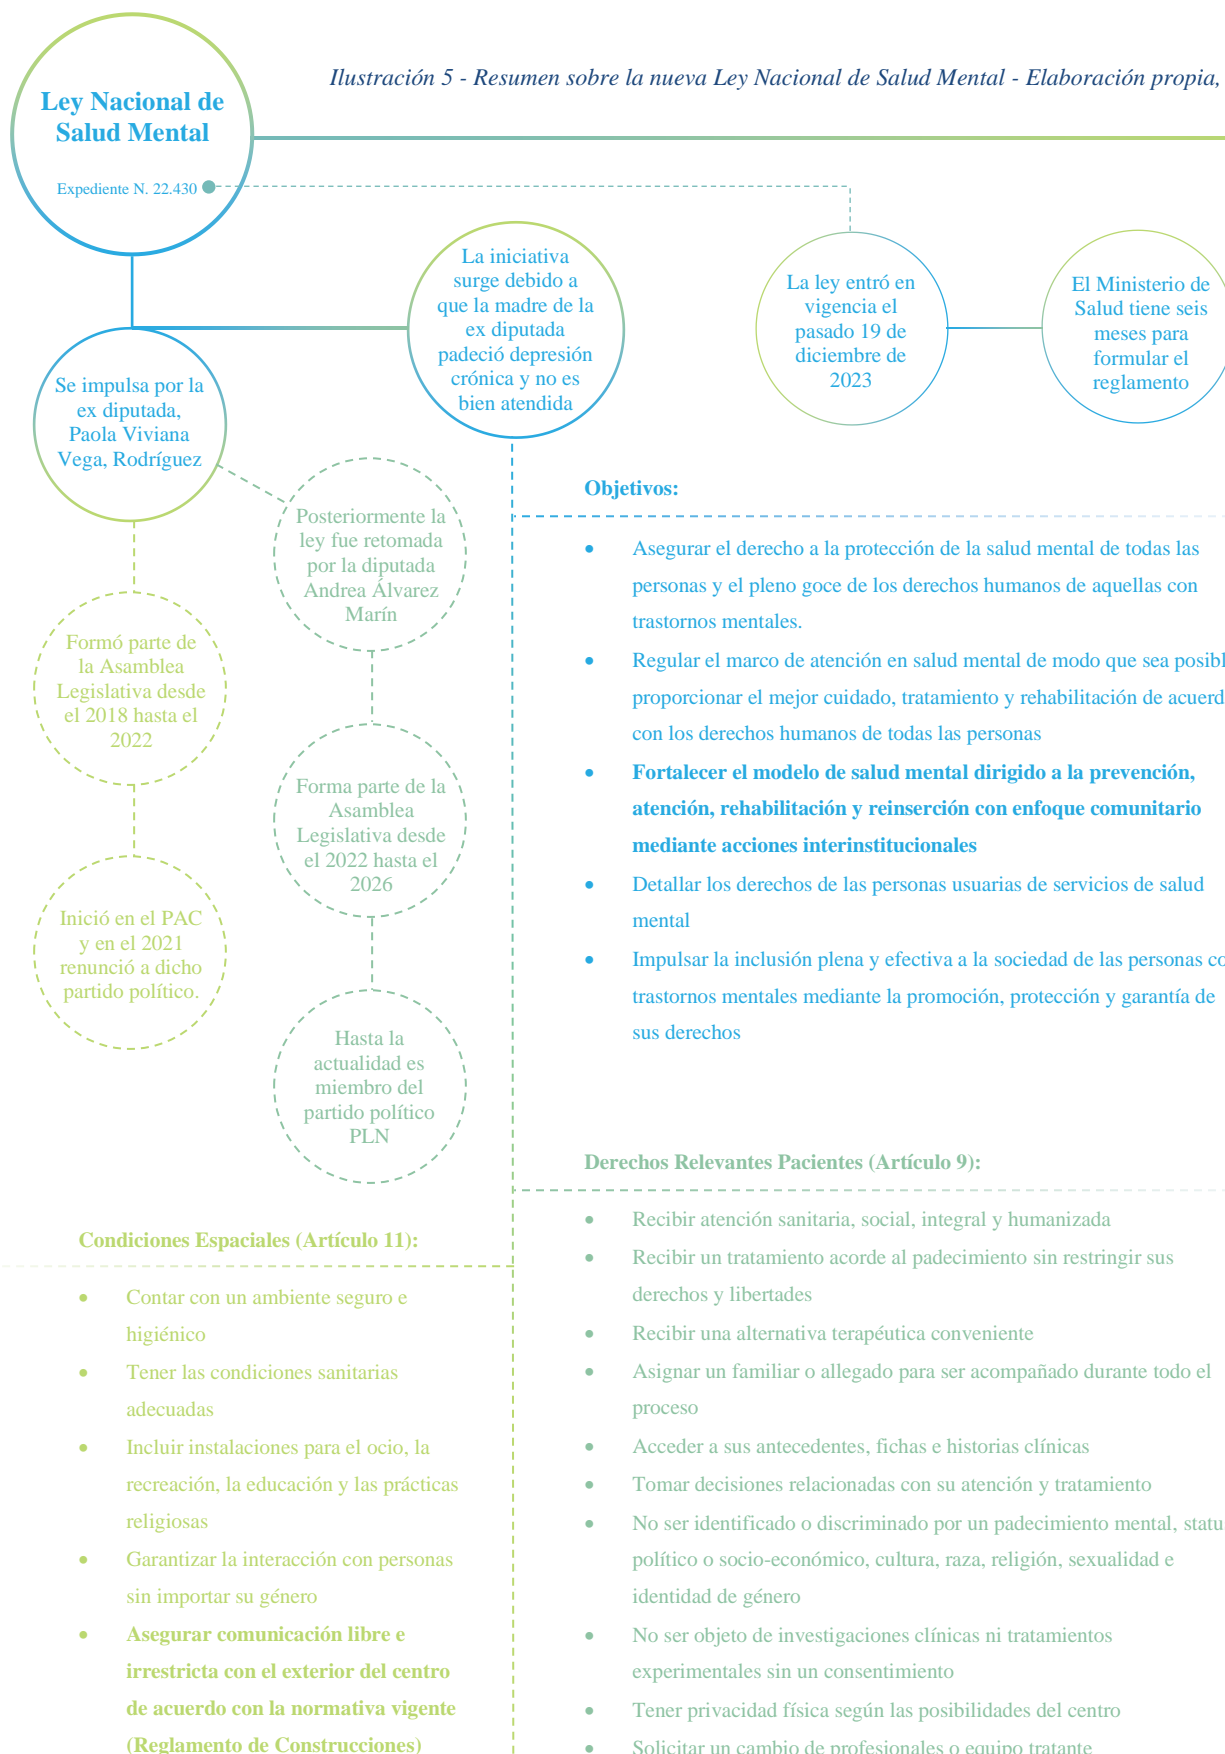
Ilustración 5 - Resumen sobre la nueva Ley Nacional de Salud Mental - Elaboración propia,

Ley Nacional de Salud Mental

Expediente N. 22.430

La iniciativa surge debido a que la madre de la ex diputada padeció depresión crónica y no es bien atendida

La ley entró en vigencia el pasado 19 de diciembre de 2023

El Ministerio de Salud tiene seis meses para formular el reglamento

Se impulsa por la ex diputada, Paola Viviana Vega, Rodríguez

Posteriormente la ley fue retomada por la diputada Andrea Álvarez Marín

Formó parte de la Asamblea Legislativa desde el 2018 hasta el 2022

Forma parte de la Asamblea Legislativa desde el 2022 hasta el 2026

Inició en el PAC y en el 2021 renunció a dicho partido político.

Hasta la actualidad es miembro del partido político PLN

Objetivos:

- Asegurar el derecho a la protección de la salud mental de todas las personas y el pleno goce de los derechos humanos de aquellas con trastornos mentales.
- Regular el marco de atención en salud mental de modo que sea posibl proporcionar el mejor cuidado, tratamiento y rehabilitación de acuerd con los derechos humanos de todas las personas
- **Fortalecer el modelo de salud mental dirigido a la prevención, atención, rehabilitación y reinserción con enfoque comunitario mediante acciones interinstitucionales**
- Detallar los derechos de las personas usuarias de servicios de salud mental
- Impulsar la inclusión plena y efectiva a la sociedad de las personas co trastornos mentales mediante la promoción, protección y garantía de sus derechos

Derechos Relevantes Pacientes (Artículo 9):

- Recibir atención sanitaria, social, integral y humanizada
- Recibir un tratamiento acorde al padecimiento sin restringir sus derechos y libertades
- Recibir una alternativa terapéutica conveniente
- Asignar un familiar o allegado para ser acompañado durante todo el proceso
- Acceder a sus antecedentes, fichas e historias clínicas
- Tomar decisiones relacionadas con su atención y tratamiento
- No ser identificado o discriminado por un padecimiento mental, statu político o socio-económico, cultura, raza, religión, sexualidad e identidad de género
- No ser objeto de investigaciones clínicas ni tratamientos experimentales sin un consentimiento
- Tener privacidad física según las posibilidades del centro
- Solicitar un cambio de profesionales o equipo tratante

Condiciones Espaciales (Artículo 11):

- Contar con un ambiente seguro e higiénico
- Tener las condiciones sanitarias adecuadas
- Incluir instalaciones para el ocio, la recreación, la educación y las prácticas religiosas
- Garantizar la interacción con personas sin importar su género
- **Asegurar comunicación libre e irrestricta con el exterior del centro de acuerdo con la normativa vigente (Reglamento de Construcciones)**